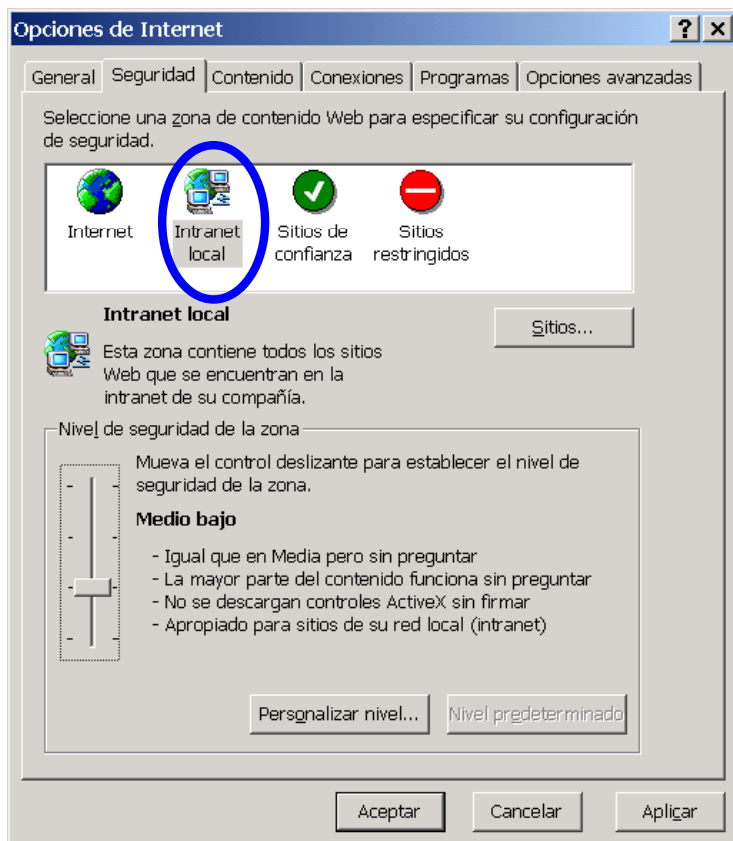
Opciones de Internet

?
X

General
Seguridad
Contenido
Conexiones
Programas
Opciones avanzadas

Seleccione una zona de contenido Web para especificar su configuración de seguridad.

Internet
Intranet local
Sitios de confianza
Sitios restringidos

Intranet local

Sitios...

Esta zona contiene todos los sitios Web que se encuentran en la intranet de su compañía.

Nivel de seguridad de la zona

Mueva el control deslizante para establecer el nivel de seguridad de la zona.

Medio bajo

- Igual que en Media pero sin preguntar
- La mayor parte del contenido funciona sin preguntar
- No se descargan controles ActiveX sin firmar
- Apropiado para sitios de su red local (intranet)

Personalizar nivel...
Nivel predeterminado

Aceptar
Cancelar
Aplicar